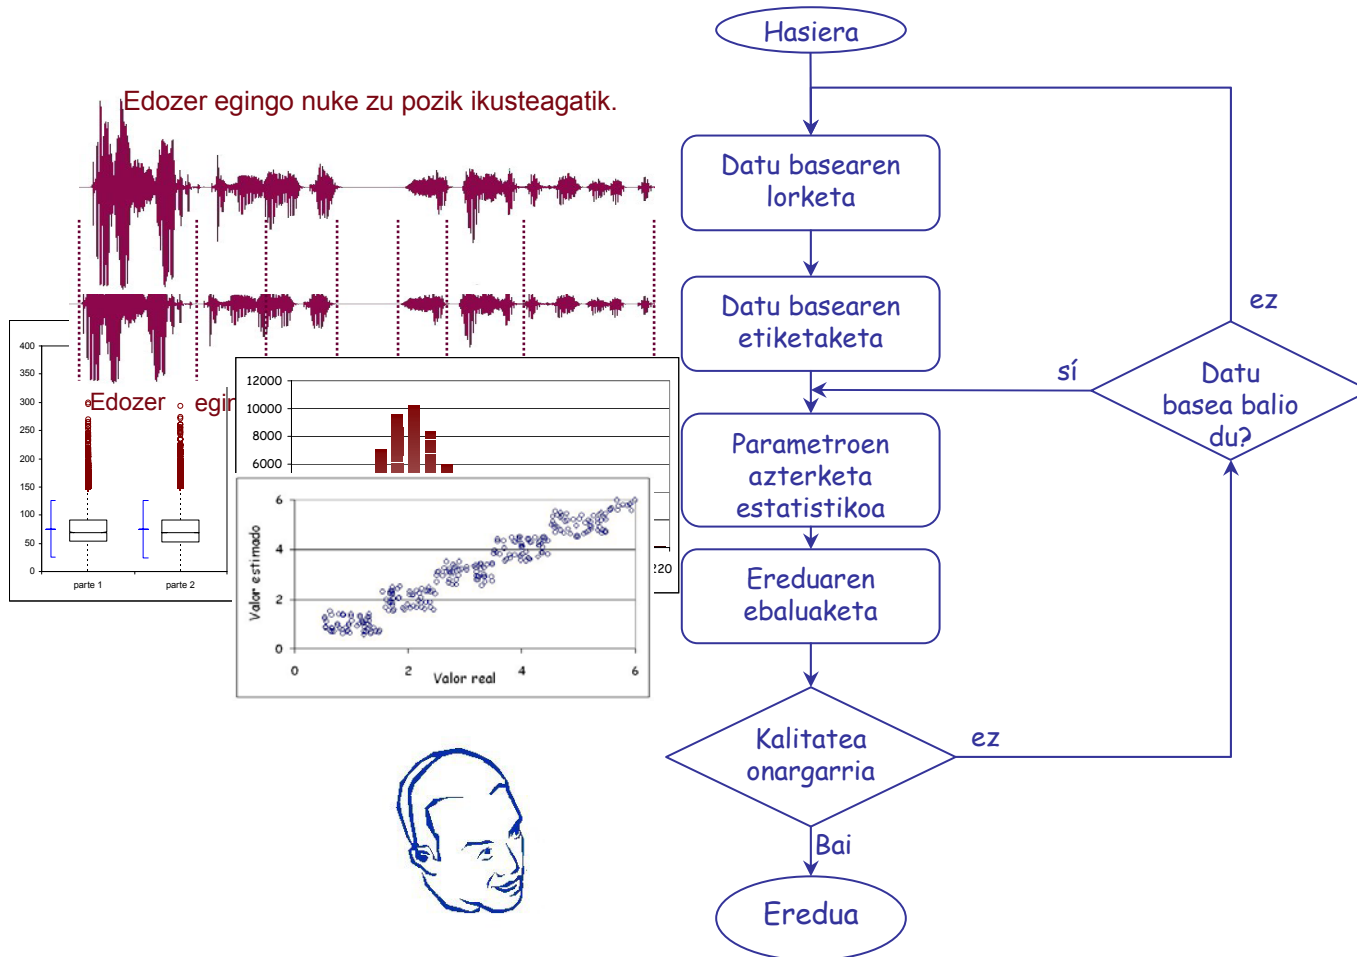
Edozer egingo nuke zu pozik ikusteagatik.

400
350
300
250
200
150
100
50
0
Edozer
egir
parte 1
parte 2

12000
10000
8000
6000
220

6
4
2
0
Valor estimado
0
2
4
6
Valor real

Hasiera
Datu basearen lorketa
Datu basearen etiketaketa
Parametroen azterketa estatistikoa
Ereduaren ebaluaketa
Kalitatea onargarria
ez
Bai
Eredua
Datu basea balio du?
sí
ez